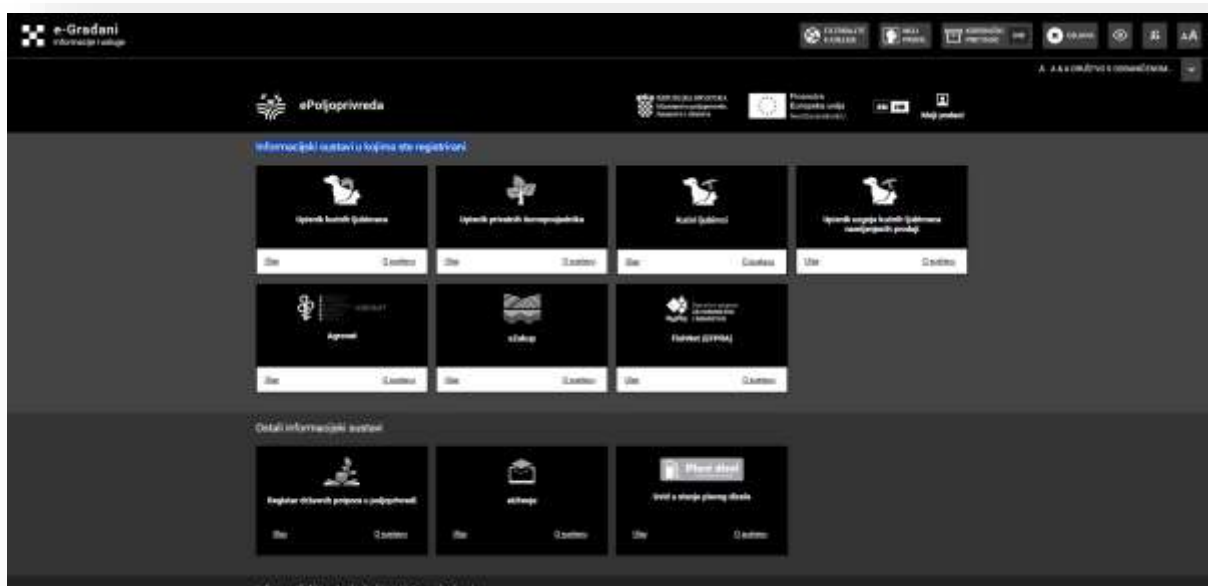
e-Građani
Informacije i usluge

ODJAVA

ePoljoprivreda

REPUBLIKA HRVATSKA
Ministarstvo poljoprivrede

Financira
Europska unija

Moji podaci

Informacijski sustavi u kojima ste registrirani

Upisnik kućnih ljubimaca
Uđi
O sustavu

Upisnik privatnih šumoposjednika
Uđi
O sustavu

Kućni ljubimci
Uđi
O sustavu

Upisnik uzgoja kućnih ljubimaca namijenjenih prodaji
Uđi
O sustavu

Agronet
Uđi
O sustavu

eZakup
Uđi
O sustavu

FishNet (EFPRA)
Uđi
O sustavu

Ostali informacijski sustavi

Registar državnih potpora u poljoprivredi
Uđi
O sustavu

eUkupe
Uđi
O sustavu

Plavi dizel
Uvid u stanje plavog dizela
Uđi
O sustavu